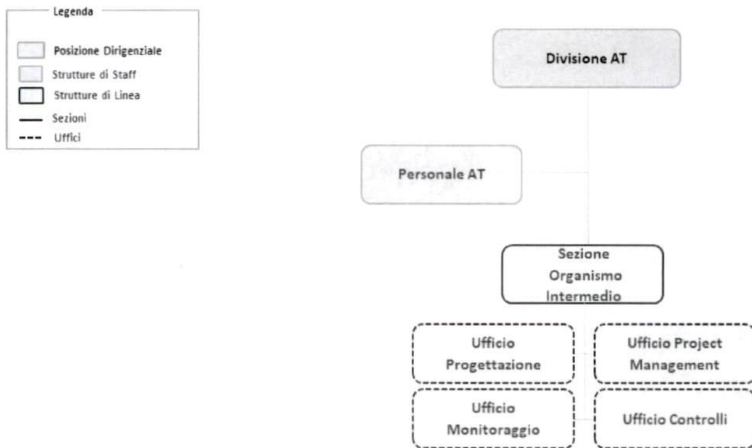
Legenda

Posizione Dirigenziale
Strutture di Staff
Strutture di Linea
Sezioni
Uffici

Divisione AT

Personale AT

Sezione Organismo Intermedio

Ufficio Progettazione

Ufficio Project Management

Ufficio Monitoraggio

Ufficio Controlli